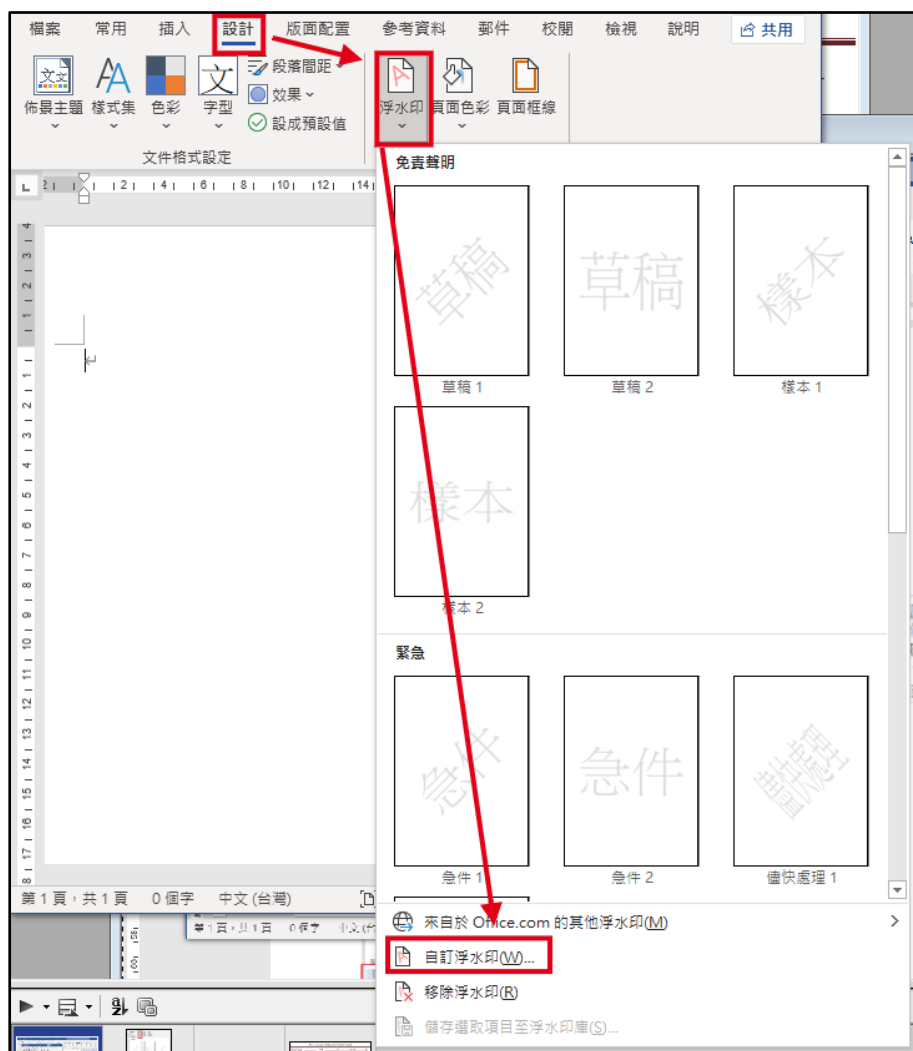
檔案 常用 插入 設計 版面配置 參考資料 郵件 校閱 檢視 說明 共用

佈景主題 樣式集 色彩 字型 段落間距 效果 設成預設值 浮水印 頁面色彩 頁面框線

文件格式設定

免責聲明

草稿

草稿 1

草稿

草稿 2

樣本

樣本 1

樣本

樣本 2

緊急

急件

急件 1

急件

急件 2

儘快處理

儘快處理 1

第 1 頁，共 1 頁 0 個字 中文 (台灣)

來自於 Office.com 的其他浮水印(M)

自訂浮水印(W)...

移除浮水印(R)

儲存選取項目至浮水印庫(S)...